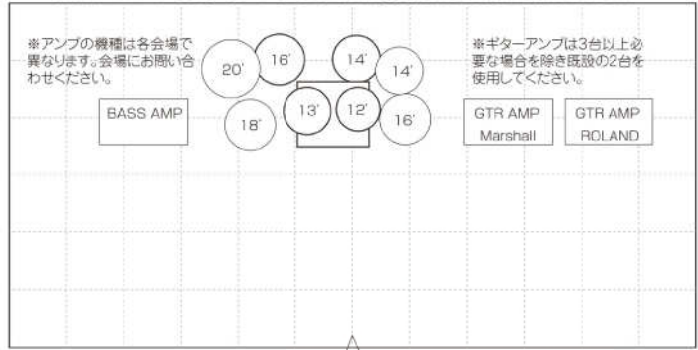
※アンプの機種は各会場で異なります。会場にお問い合わせください。

BASS AMP

20'

16'

18'

13'

12'

14'

14'

16'

※ギターアンプは3台以上必要な場合を除き既設の2台を使用してください。

GTR AMP
Marshall

GTR AMP
ROLAND